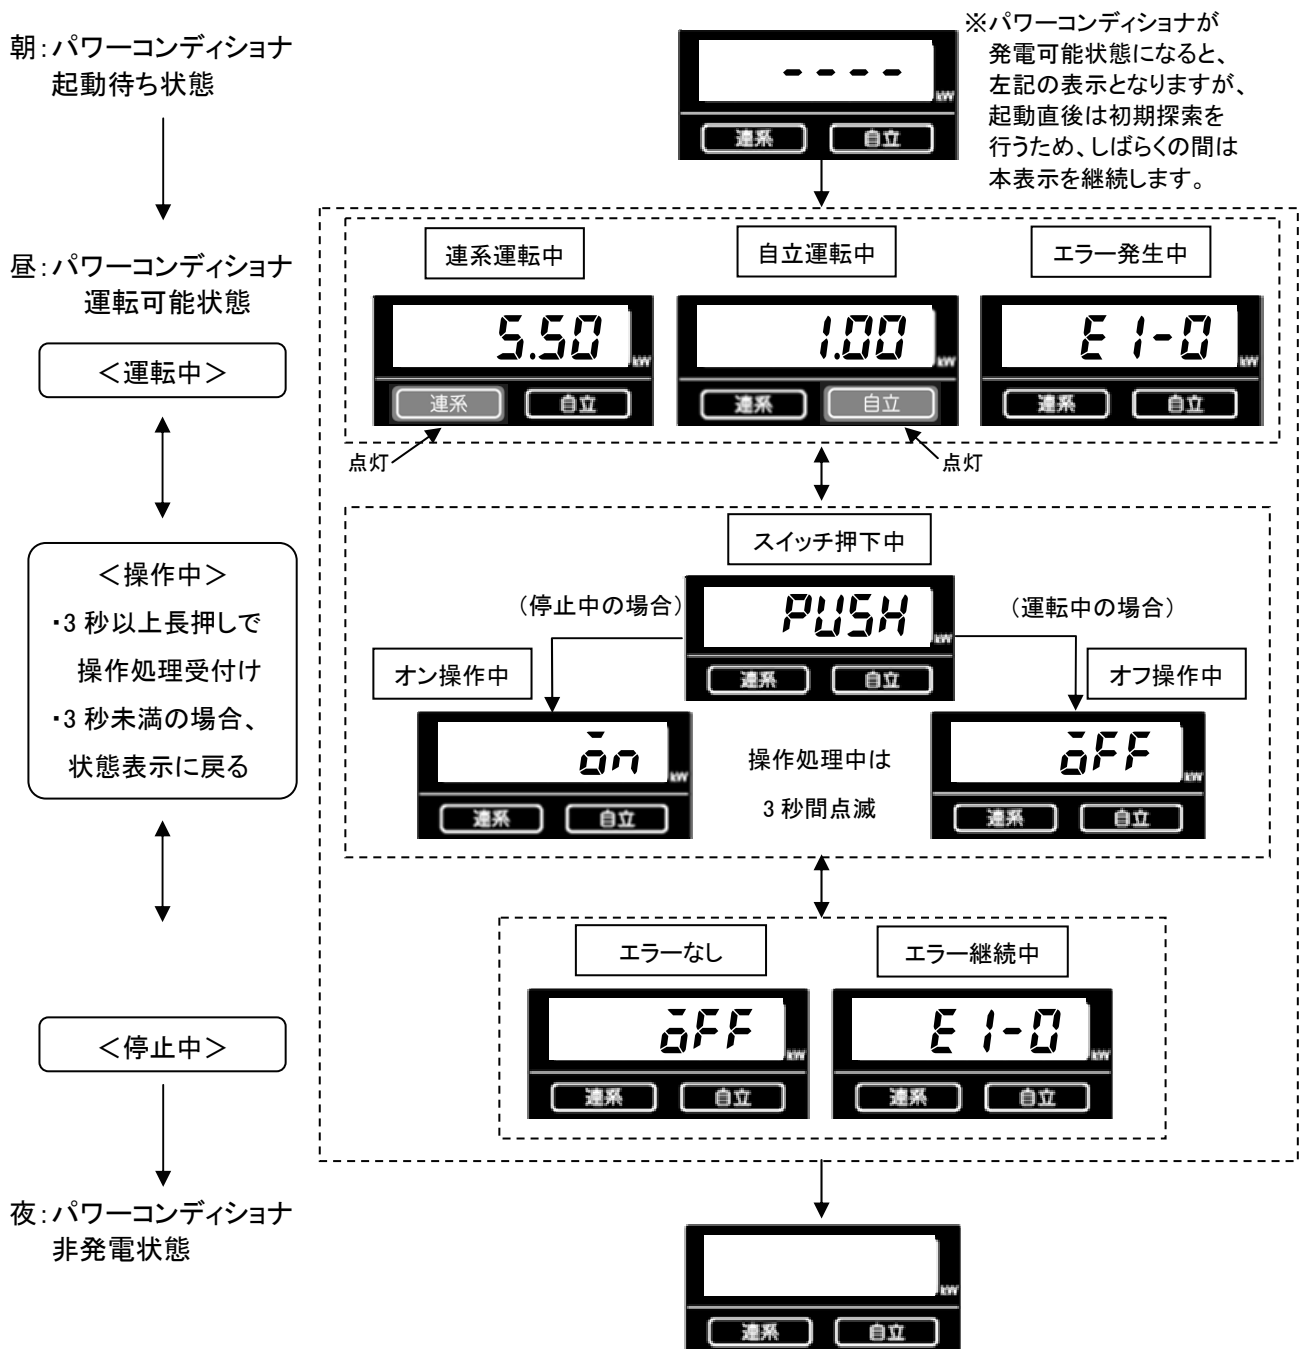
朝：パワーコンディショナ起動待ち状態

----
kW
連系　自立

※パワーコンディショナが発電可能状態になると、左記の表示となりますが、起動直後は初期探索を行うため、しばらくの間は本表示を継続します。

昼：パワーコンディショナ運転可能状態

＜運転中＞

連系運転中
5.50
kW
連系　自立

自立運転中
1.00
kW
連系　自立

エラー発生中
E1-0
kW
連系　自立

点灯
点灯

＜操作中＞
・3 秒以上長押しで操作処理受付け
・3 秒未満の場合、状態表示に戻る

スイッチ押下中
PUSH
kW
連系　自立

（停止中の場合）
（運転中の場合）

オン操作中
on
kW
連系　自立

操作処理中は
3 秒間点滅

オフ操作中
oFF
kW
連系　自立

＜停止中＞

エラーなし
oFF
kW
連系　自立

エラー継続中
E1-0
kW
連系　自立

夜：パワーコンディショナ非発電状態

kW
連系　自立